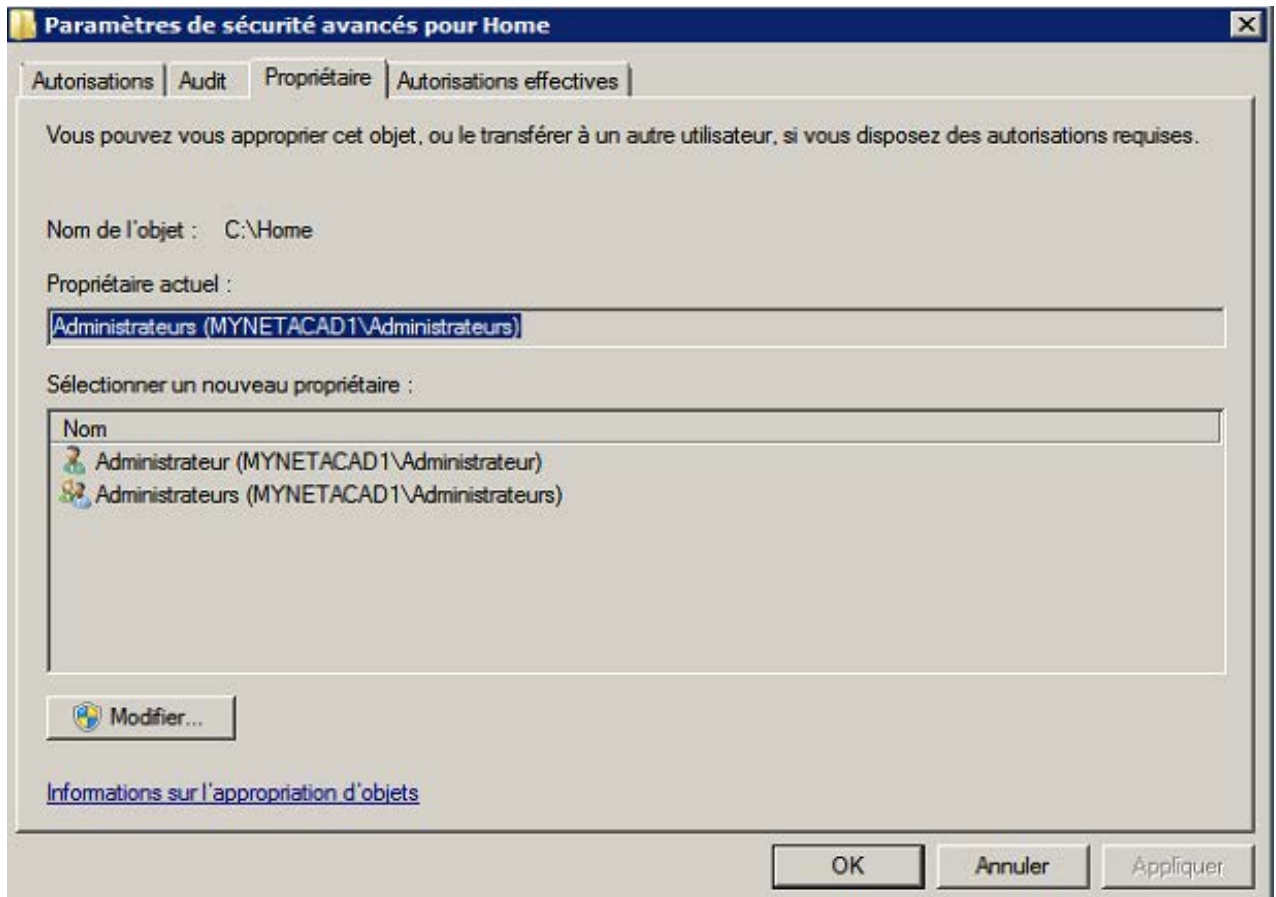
Paramètres de sécurité avancés pour Home

Autorisations | Audit | Propriétaire | Autorisations effectives

Vous pouvez vous approprier cet objet, ou le transférer à un autre utilisateur, si vous disposez des autorisations requises.

Nom de l'objet : C:\Home

Propriétaire actuel :

Administrateurs (MYNETACAD1\Administrateurs)

Sélectionner un nouveau propriétaire :

Nom
Administrateur (MYNETACAD1\Administrateur)
Administrateurs (MYNETACAD1\Administrateurs)

Modifier...

Informations sur l'appropriation d'objets

OK Annuler Appliquer